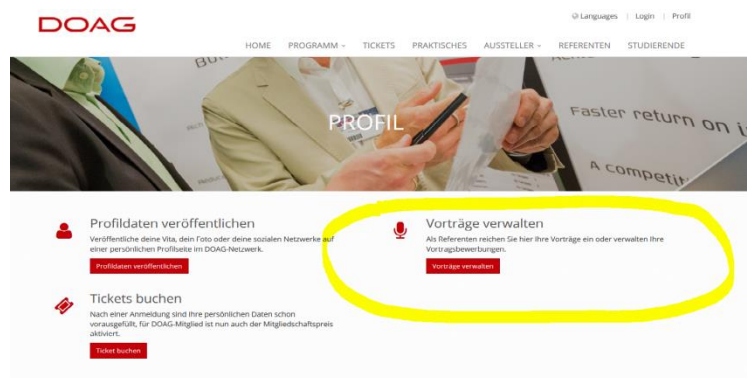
DOAG

Languages | Login | Profil

HOME PROGRAMM TICKETS PRAKTISCHES AUSSTELLER REFERENTEN STUDIERENDE

BU

Faster return on i

A competi

PROFIL

Profildaten veröffentlichen

Veröffentliche deine Vita, dein Foto oder deine sozialen Netzwerke auf einer persönlichen Profilseite im DOAG-Netzwerk.

Profildaten veröffentlichen

Vorträge verwalten

Als Referenten reichen Sie hier Ihre Vorträge ein oder verwalten Ihre Vortragsbewerbungen.

Vorträge verwalten

Tickets buchen

Nach einer Anmeldung sind Ihre persönlichen Daten schon vorausgefüllt, für DOAG-Mitglied ist nun auch der Mitgliedschaftspreis aktiviert.

Ticket buchen